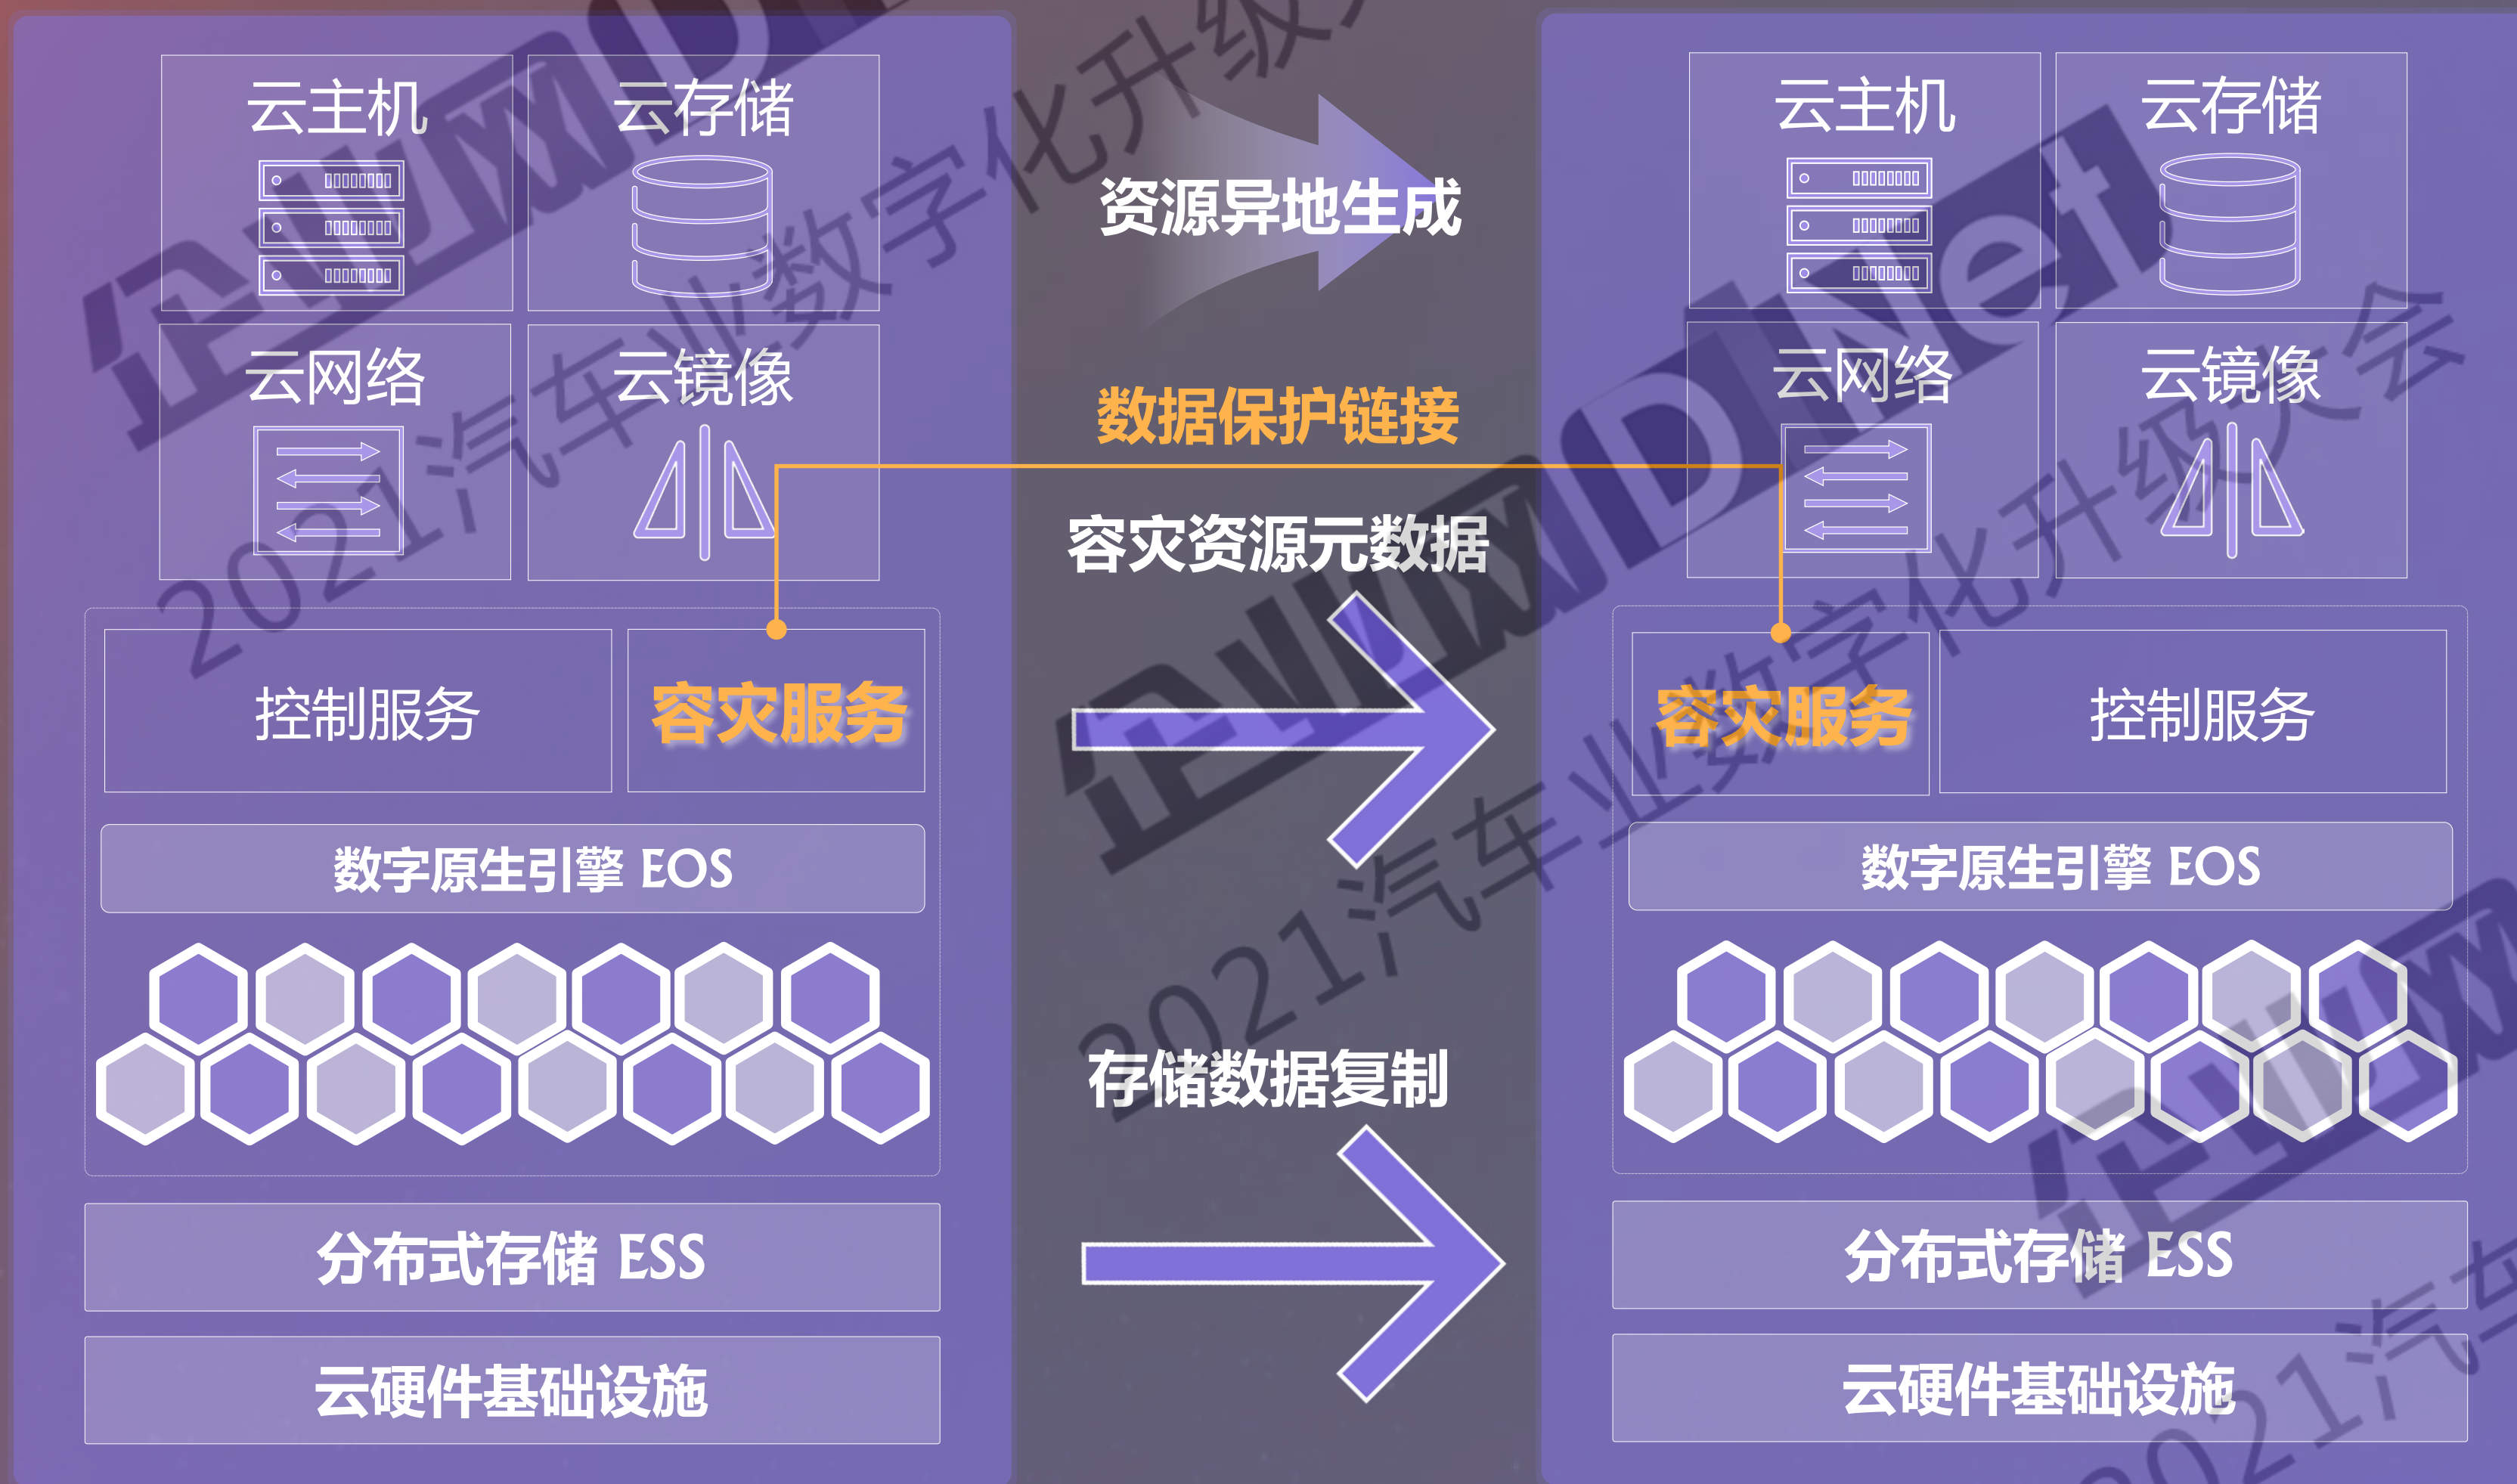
云主机
云存储
云网络
云镜像
控制服务
容灾服务
数字原生引擎 EOS
分布式存储 ESS
云硬件基础设施

资源异地生成
数据保护链接
容灾资源元数据
存储数据复制

云主机
云存储
云网络
云镜像
容灾服务
控制服务
数字原生引擎 EOS
分布式存储 ESS
云硬件基础设施

企业网D1Net
2021汽车业数字化升级大会